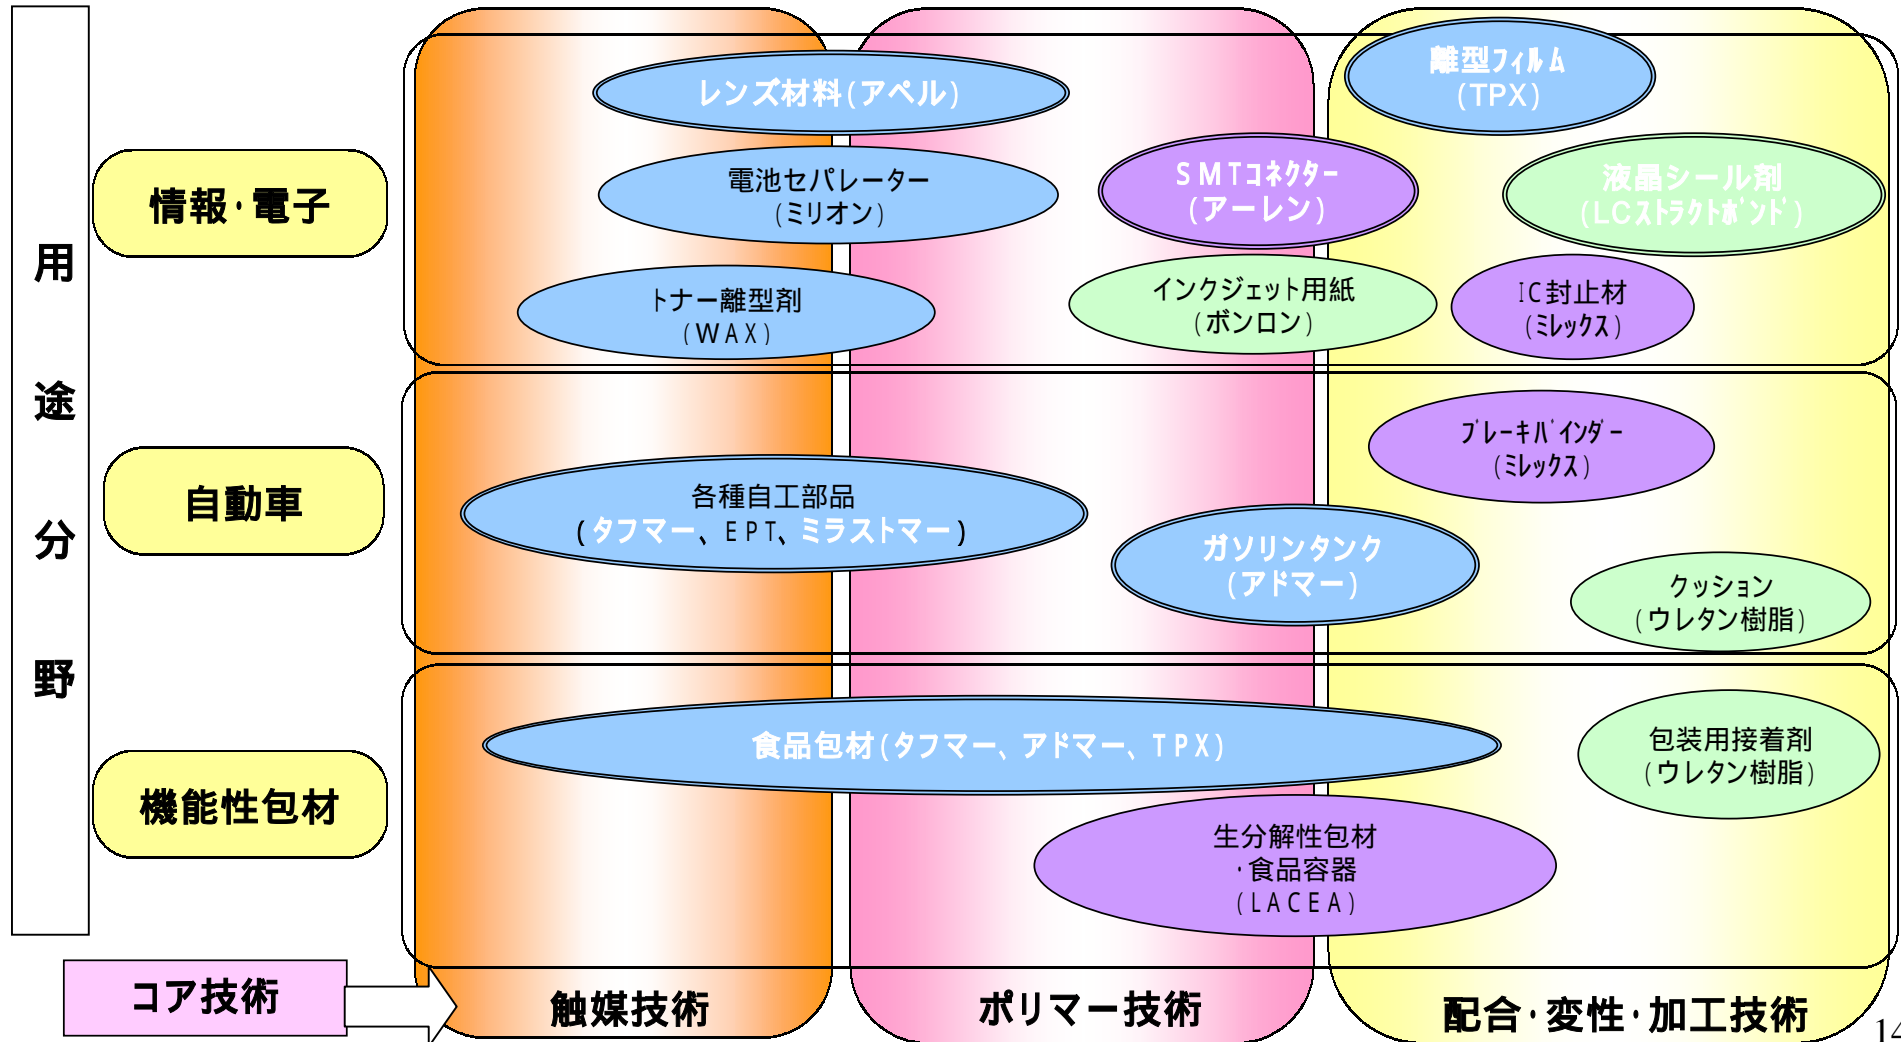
用途分野

情報・電子

自動車

機能性包材

レンズ材料（アペル）

電池セパレーター（ミリオン）

トナー離型剤（WAX）

離型フィルム（TPX）

SMTコネクター（アーレン）

液晶シール剤（LCストラクトボンド）

インクジェット用紙（ボンロン）

IC封止材（ミレックス）

ブレーキバインダー（ミレックス）

各種自工部品（タフマー、EPT、ミラストマー）

ガソリンタンク（アドマー）

クッション（ウレタン樹脂）

食品包材（タフマー、アドマー、TPX）

包装用接着剤（ウレタン樹脂）

生分解性包材・食品容器（LACEA）

コア技術

触媒技術

ポリマー技術

配合・変性・加工技術

14